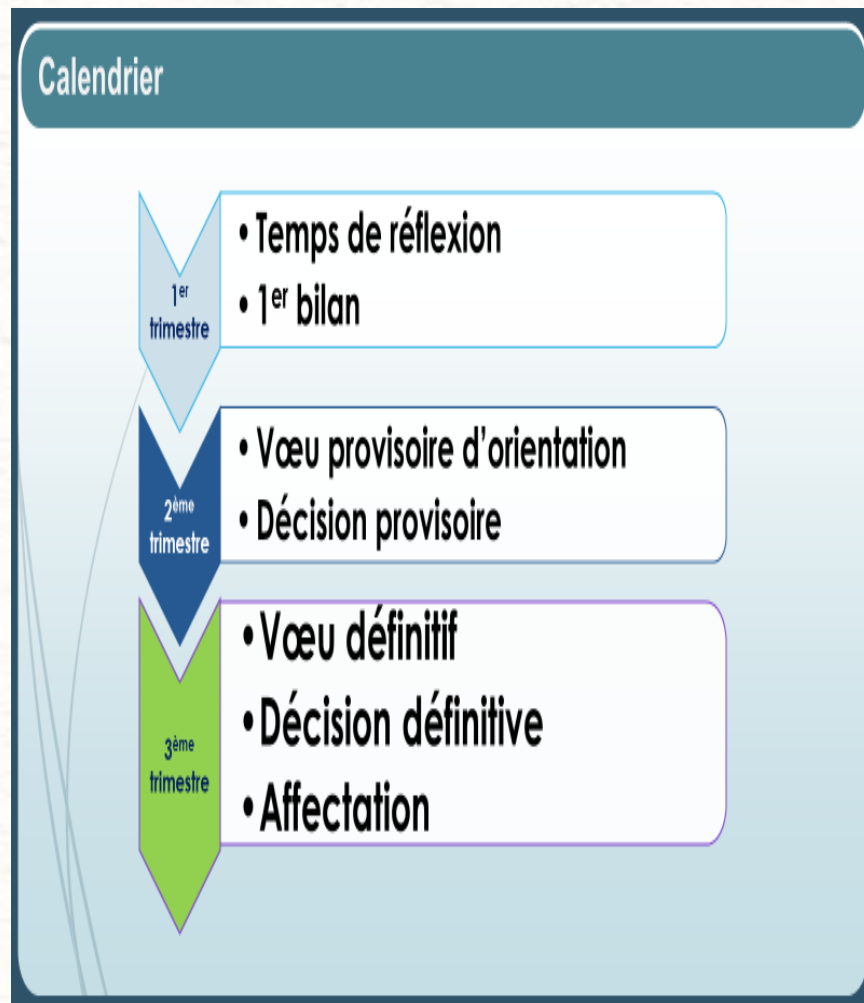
Calendrier

1$^{er}$ trimestre

• Temps de réflexion
• 1$^{er}$ bilan

2$^{ème}$ trimestre

• Vœu provisoire d'orientation
• Décision provisoire

3$^{ème}$ trimestre

• Vœu définitif
• Décision définitive
• Affectation